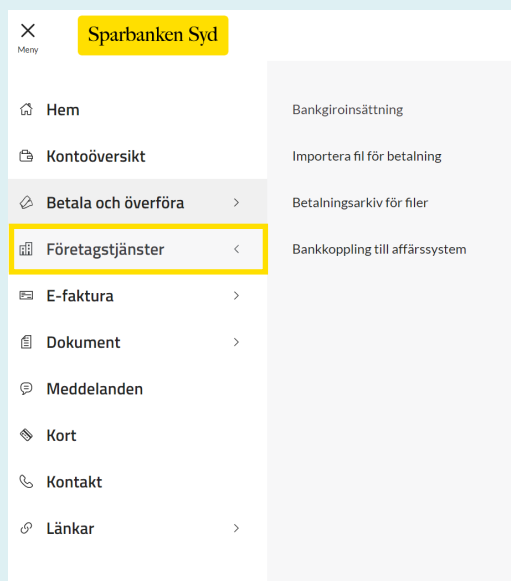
Meny

Sparbanken Syd

Hem

Kontoöversikt

Betala och överföra

Företagstjänster

E-faktura

Dokument

Meddelanden

Kort

Kontakt

Länkar

Bankgiroinsättning

Importera fil för betalning

Betalningsarkiv för filer

Bankkoppling till affärssystem